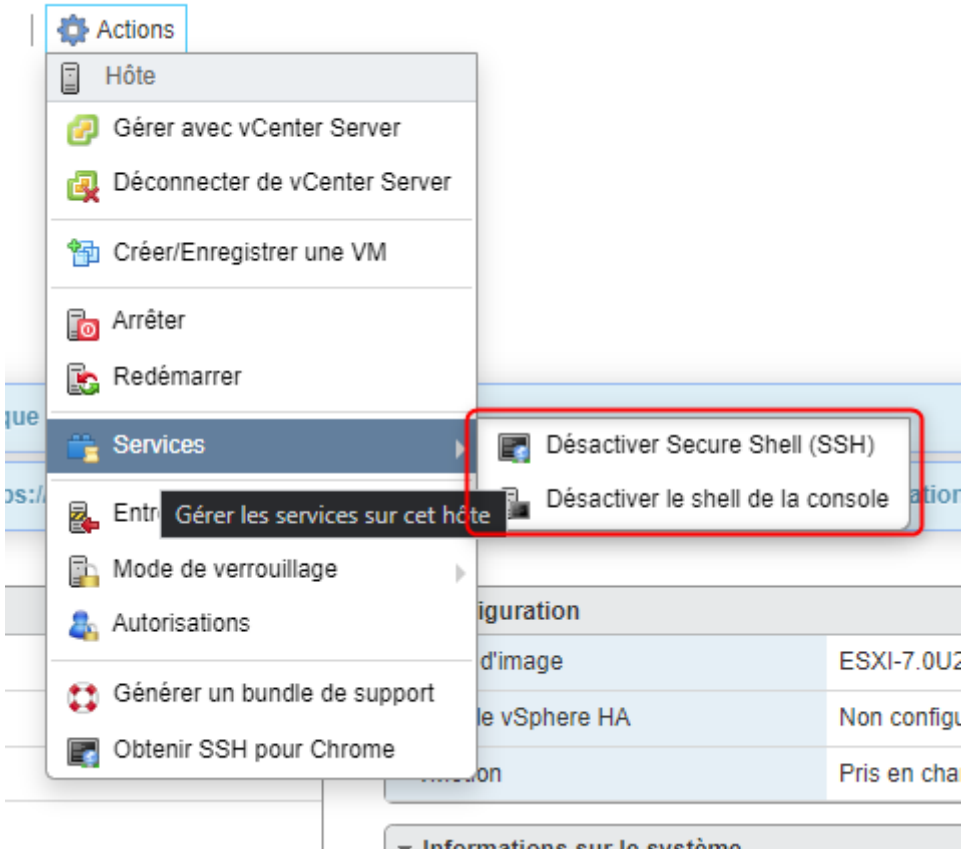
Actions

Hôte

Gérer avec vCenter Server

Déconnecter de vCenter Server

Créer/Enregistrer une VM

Arrêter

Redémarrer

Services

Désactiver Secure Shell (SSH)

Désactiver le shell de la console

Entr

Gérer les services sur cet hôte

Mode de verrouillage

Autorisations

Générer un bundle de support

Obtenir SSH pour Chrome

que

ps:/

ation

iguration

d'image

ESXI-7.0U2

le vSphere HA

Non configu

tion

Pris en cha

Informations sur le système